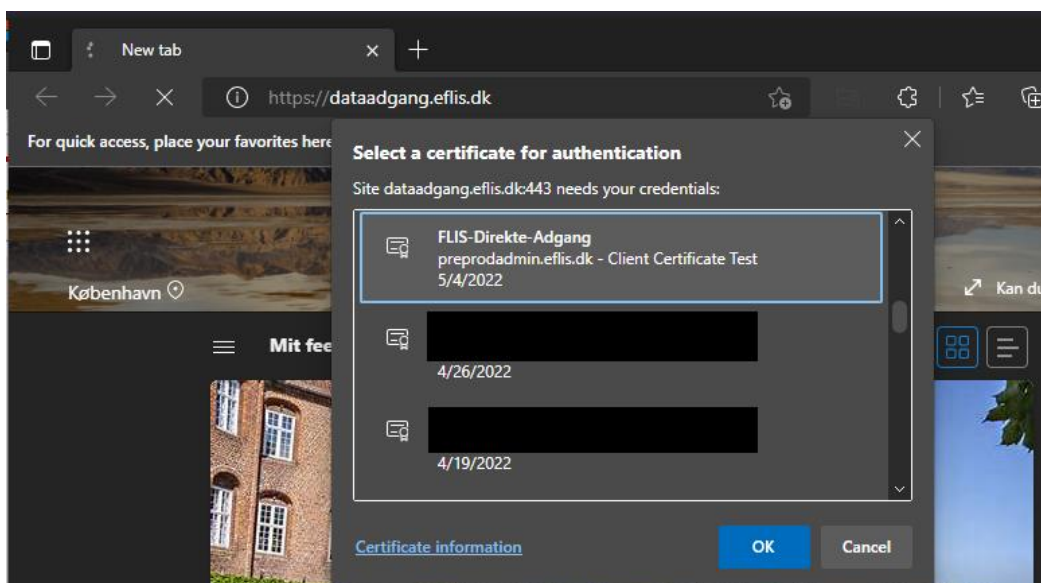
New tab

https://dataadgang.eflis.dk

For quick access, place your favorites here

København

Mit fee

Kan du

Select a certificate for authentication

Site dataadgang.eflis.dk:443 needs your credentials:

FLIS-Direkte-Adgang
preprodadmin.eflis.dk - Client Certificate Test
5/4/2022

4/26/2022

4/19/2022

Certificate information

OK

Cancel